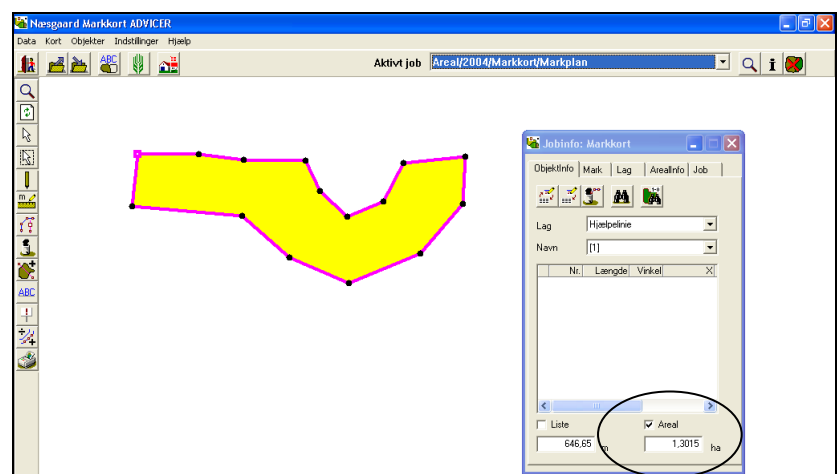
Næsgaard Markkort ADVICER

Data Kort Objekter Indstillinger Hjælp

Aktivt job Areal/2004/Markkort/Markplan

ABC

ABC

Jobinfo: Markkort

ObjektInfo Mark Lag ArealInfo Job

Lag Hjælpelinie

Navn [1]

| | Nr. | Længde | Vinkel |
|---|---|---|---|

Liste

Areal

646,65 m

1,3015 ha